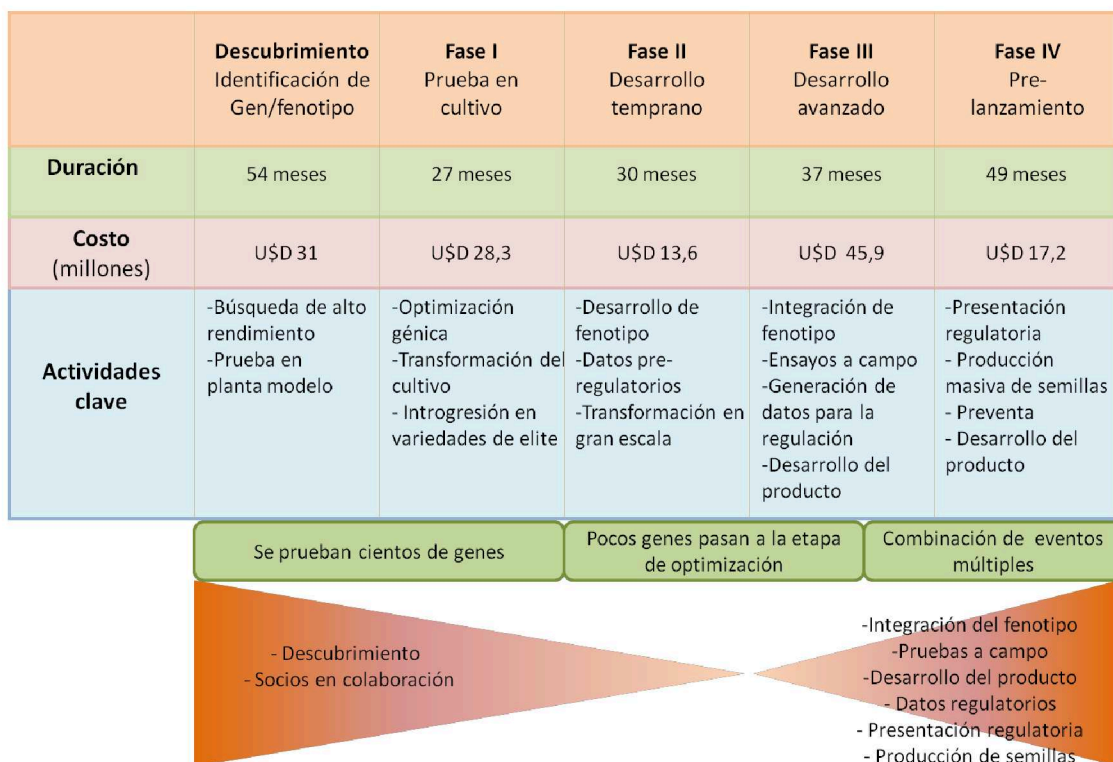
| | **Descubrimiento** Identificación de Gen/fenotipo | **Fase I** Prueba en cultivo | **Fase II** Desarrollo temprano | **Fase III** Desarrollo avanzado | **Fase IV** Pre-lanzamiento |
|---|---|---|---|---|---|
| **Duración** | 54 meses | 27 meses | 30 meses | 37 meses | 49 meses |
| **Costo** (millones) | U$D 31 | U$D 28,3 | U$D 13,6 | U$D 45,9 | U$D 17,2 |
| **Actividades clave** | -Búsqueda de alto rendimiento -Prueba en planta modelo | -Optimización génica -Transformación del cultivo - Introgresión en variedades de elite | -Desarrollo de fenotipo -Datos pre-regulatorios -Transformación en gran escala | -Integración de fenotipo -Ensayos a campo -Generación de datos para la regulación -Desarrollo del producto | -Presentación regulatoria - Producción masiva de semillas - Preventa - Desarrollo del producto |

Se prueban cientos de genes

Pocos genes pasan a la etapa de optimización

Combinación de eventos múltiples

- Descubrimiento
- Socios en colaboración

-Integración del fenotipo
-Pruebas a campo
-Desarrollo del producto
- Datos regulatorios
- Presentación regulatoria
- Producción de semillas